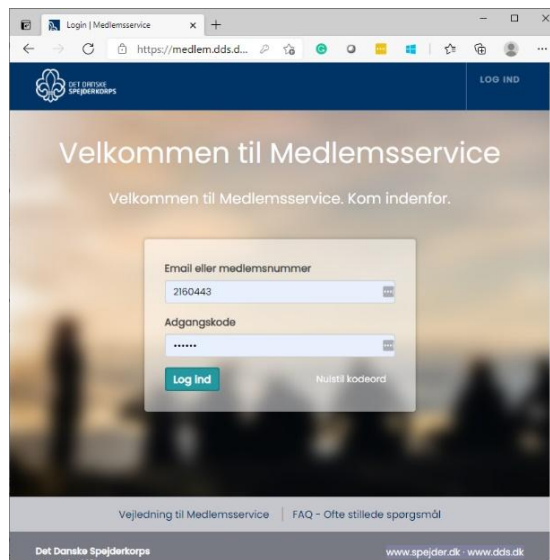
Login | Medlemsservice

https://medlem.dds.d...

DET DANSKE SPEJDERKORPS

LOG IND

Velkommen til Medlemsservice

Velkommen til Medlemsservice. Kom indenfor.

Email eller medlemsnummer

2160443

Adgangskode

••••••

Log ind

Nulstil kodeord

Vejledning til Medlemsservice | FAQ - Ofte stillede spørgsmål

Det Danske Spejderkorps

www.spejder.dk · www.dds.dk